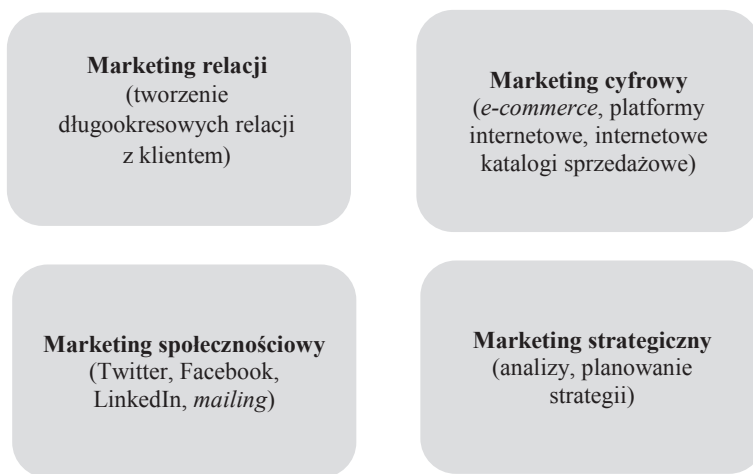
**Marketing relacji**
(tworzenie długookresowych relacji z klientem)

**Marketing cyfrowy**
(*e-commerce*, platformy internetowe, internetowe katalogi sprzedażowe)

**Marketing społecznościowy**
(Twitter, Facebook, LinkedIn, *mailing*)

**Marketing strategiczny**
(analizy, planowanie strategii)